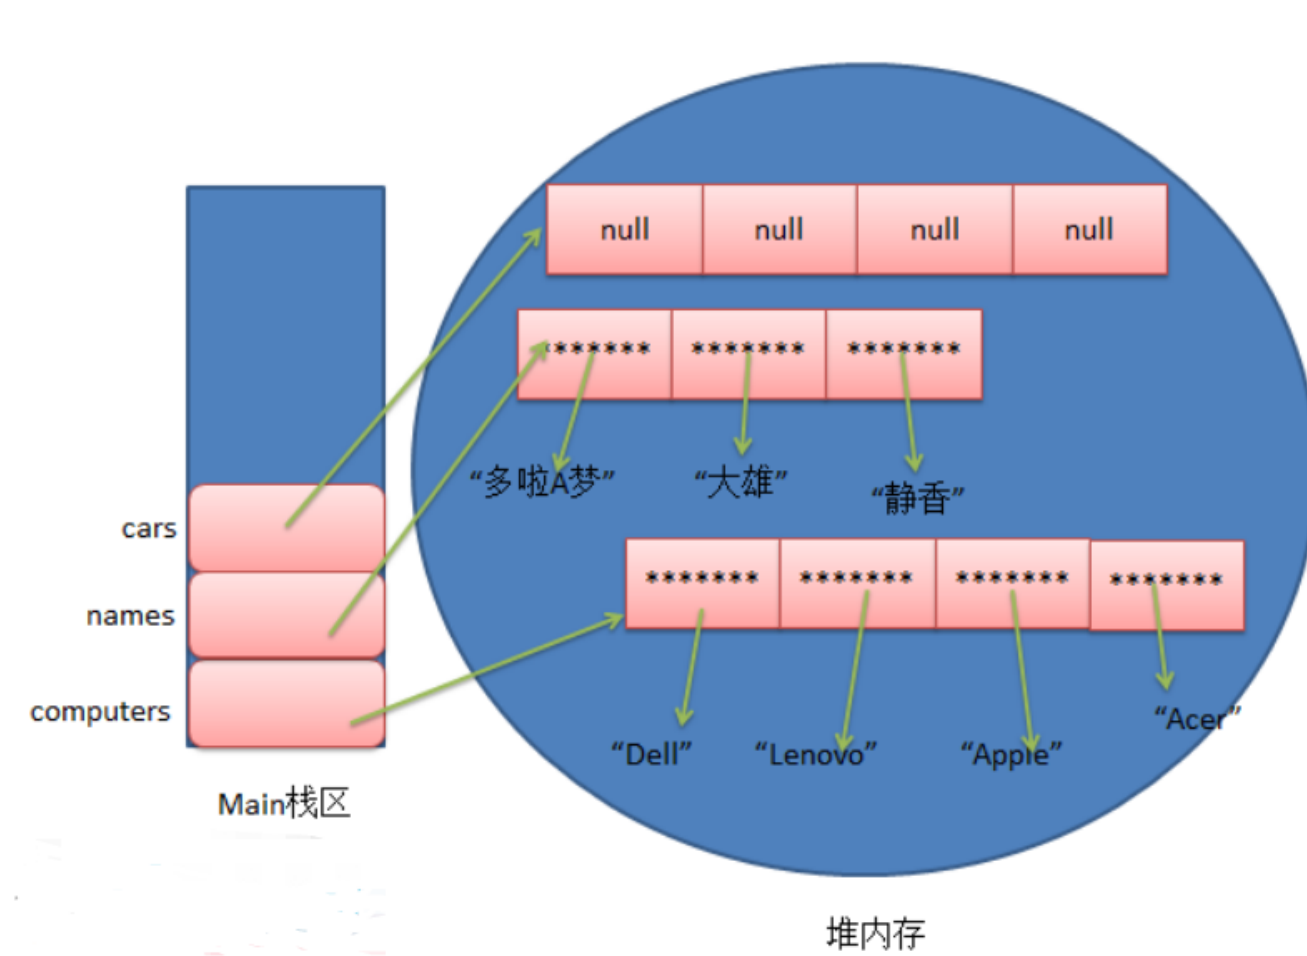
null null null null

\*\*\*\*\*\*\* \*\*\*\*\*\*\* \*\*\*\*\*\*\*

“多啦A梦” “大雄” “静香”

cars

names

computers

\*\*\*\*\*\*\* \*\*\*\*\*\*\* \*\*\*\*\*\*\* \*\*\*\*\*\*\*

“Dell” “Lenovo” “Apple” “Acer”

Main栈区

堆内存